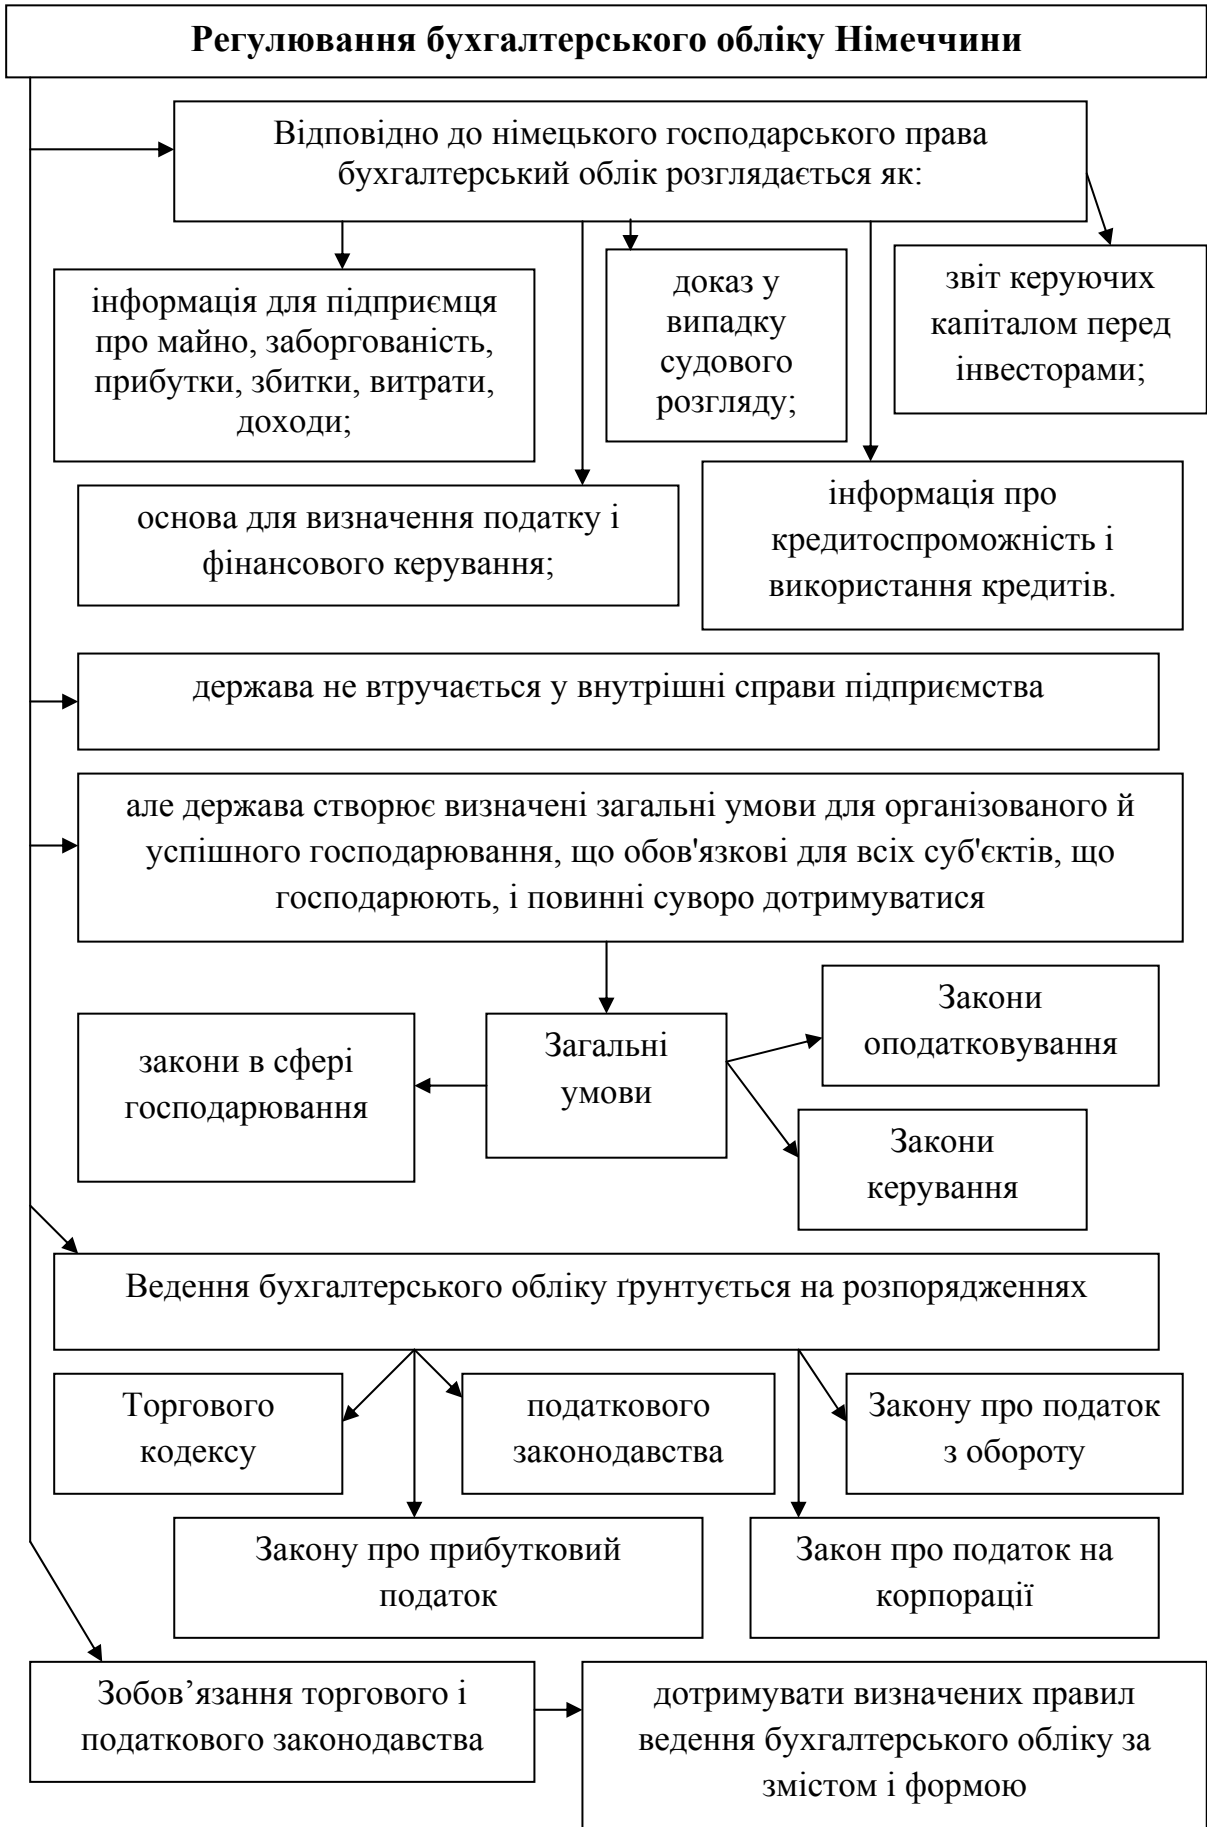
Регулювання бухгалтерського обліку Німеччини

Відповідно до німецького господарського права бухгалтерський облік розглядається як:

інформація для підприємця про майно, заборгованість, прибутки, збитки, витрати, доходи;

доказ у випадку судового розгляду;

звіт керуючих капіталом перед інвесторами;

основа для визначення податку і фінансового керування;

інформація про кредитоспроможність і використання кредитів.

держава не втручається у внутрішні справи підприємства

але держава створює визначені загальні умови для організованого й успішного господарювання, що обов'язкові для всіх суб'єктів, що господарюють, і повинні суворо дотримуватися

Закони оподатковування

закони в сфері господарювання

Загальні умови

Закони керування

Ведення бухгалтерського обліку ґрунтується на розпорядженнях

Торгового кодексу

податкового законодавства

Закону про податок з обороту

Закону про прибутковий податок

Закон про податок на корпорації

Зобов'язання торгового і податкового законодавства

дотримувати визначених правил ведення бухгалтерського обліку за змістом і формою